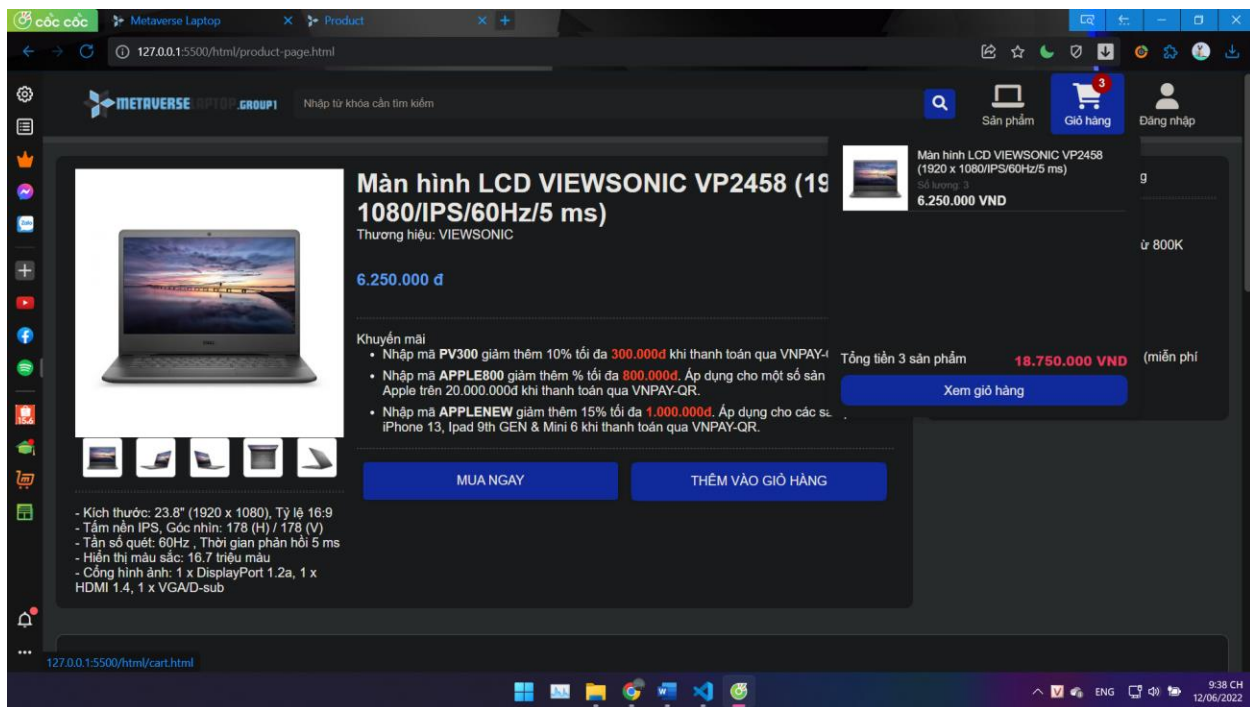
cốc cốc
Metaverse Laptop
Product
127.0.0.1:5500/html/product-page.html

METAVERSE LAPTOP GROUP1
Nhập từ khóa cần tìm kiếm
Sản phẩm
3
Giỏ hàng
Đăng nhập

Màn hình LCD VIEWSONIC VP2458 (19 1080/IPS/60Hz/5 ms)
Thương hiệu: VIEWSONIC

6.250.000 đ

Khuyến mãi
• Nhập mã PV300 giảm thêm 10% tối đa 300.000đ khi thanh toán qua VNPAY-
• Nhập mã APPLE800 giảm thêm % tối đa 800.000đ. Áp dụng cho một số sản Apple trên 20.000.000đ khi thanh toán qua VNPAY-QR.
• Nhập mã APPLENEW giảm thêm 15% tối đa 1.000.000đ. Áp dụng cho các s iPhone 13, Ipad 9th GEN & Mini 6 khi thanh toán qua VNPAY-QR.

MUA NGAY
THÊM VÀO GIỎ HÀNG

- Kích thước: 23.8" (1920 x 1080), Tỷ lệ 16:9
- Tấm nền IPS, Góc nhìn: 178 (H) / 178 (V)
- Tần số quét: 60Hz , Thời gian phản hồi 5 ms
- Hiển thị màu sắc: 16.7 triệu màu
- Cổng hình ảnh: 1 x DisplayPort 1.2a, 1 x HDMI 1.4, 1 x VGA/D-sub

Màn hình LCD VIEWSONIC VP2458 (1920 x 1080/IPS/60Hz/5 ms)
Số lượng: 3
6.250.000 VND

g
ừ 800K
(miễn phí

Tổng tiền 3 sản phẩm 18.750.000 VND
Xem giỏ hàng

127.0.0.1:5500/html/cart.html

ENG
9:38 CH
12/06/2022